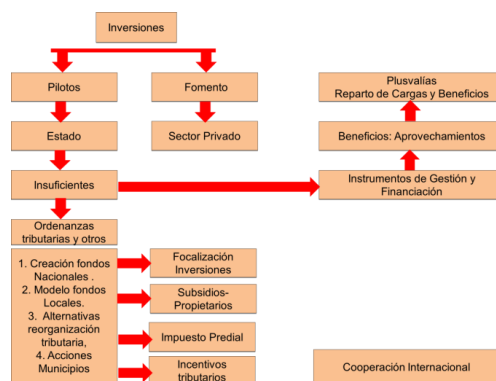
Inversiones

Pilotos

Fomento

Estado

Sector Privado

Insuficientes

Ordenanzas tributarias y otros

1. Creación fondos Nacionales .
2. Modelo fondos Locales.
3. Alternativas reorganización tributaria,
4. Acciones Municipios

Focalización Inversiones

Subsidios-Propietarios

Impuesto Predial

Incentivos tributarios

Plusvalías
Reparto de Cargas y Beneficios

Beneficios: Aprovechamientos

Instrumentos de Gestión y Financiación

Cooperación Internacional